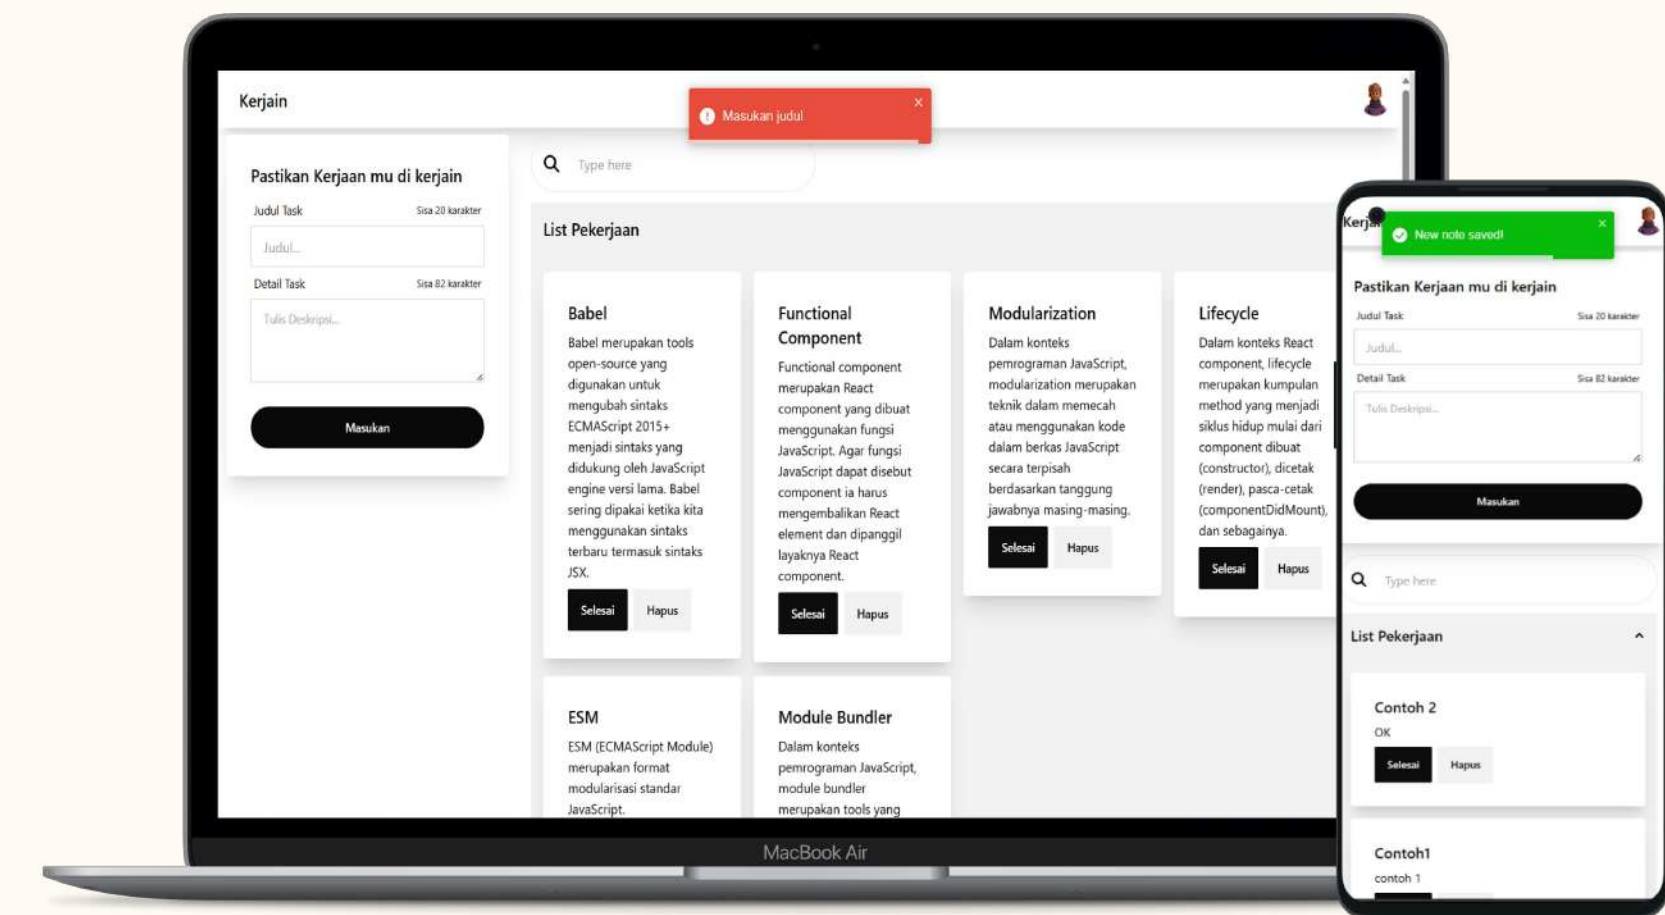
Kerjain

Masukan judul

Pastikan Kerjaan mu di kerjain

Judul Task Sisa 20 karakter

Judul...

Detail Task Sisa 82 karakter

Tulis Deskripsi...

Masukan

Type here

List Pekerjaan

Babel

Babel merupakan tools open-source yang digunakan untuk mengubah sintaks ECMAScript 2015+ menjadi sintaks yang didukung oleh JavaScript engine versi lama. Babel sering dipakai ketika kita menggunakan sintaks terbaru termasuk sintaks JSX.

Selesai Hapus

Functional Component

Functional component merupakan React component yang dibuat menggunakan fungsi JavaScript. Agar fungsi JavaScript dapat disebut component ia harus mengembalikan React element dan dipanggil layaknya React component.

Selesai Hapus

Modularization

Dalam konteks pemrograman JavaScript, modularization merupakan teknik dalam memecah atau menggunakan kode dalam berkas JavaScript secara terpisah berdasarkan tanggung jawabnya masing-masing.

Selesai Hapus

Lifecycle

Dalam konteks React component, lifecycle merupakan kumpulan method yang menjadi siklus hidup mulai dari component dibuat (constructor), dicetak (render), pasca-cetak (componentDidMount), dan sebagainya.

Selesai Hapus

ESM

ESM (ECMAScript Module) merupakan format modularisasi standar JavaScript.

Module Bundler

Dalam konteks pemrograman JavaScript, module bundler merupakan tools yang

MacBook Air

Kerja

New note saved!

Pastikan Kerjaan mu di kerjain

Judul Task Sisa 20 karakter

Judul...

Detail Task Sisa 82 karakter

Tulis Deskripsi...

Masukan

Type here

List Pekerjaan

Contoh 2

OK

Selesai Hapus

Contoh1

contoh 1